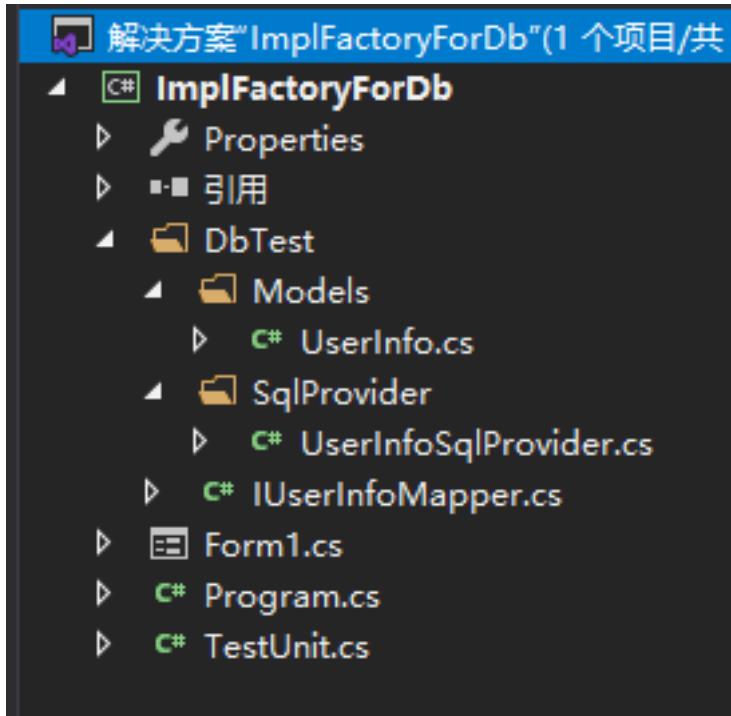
解决方案"ImplFactoryForDb"(1 个项目/共

C# ImplFactoryForDb

Properties

引用

DbTest

Models

C# UserInfo.cs

SqlProvider

C# UserInfoSqlProvider.cs

C# IUserInfoMapper.cs

Form1.cs

C# Program.cs

C# TestUnit.cs